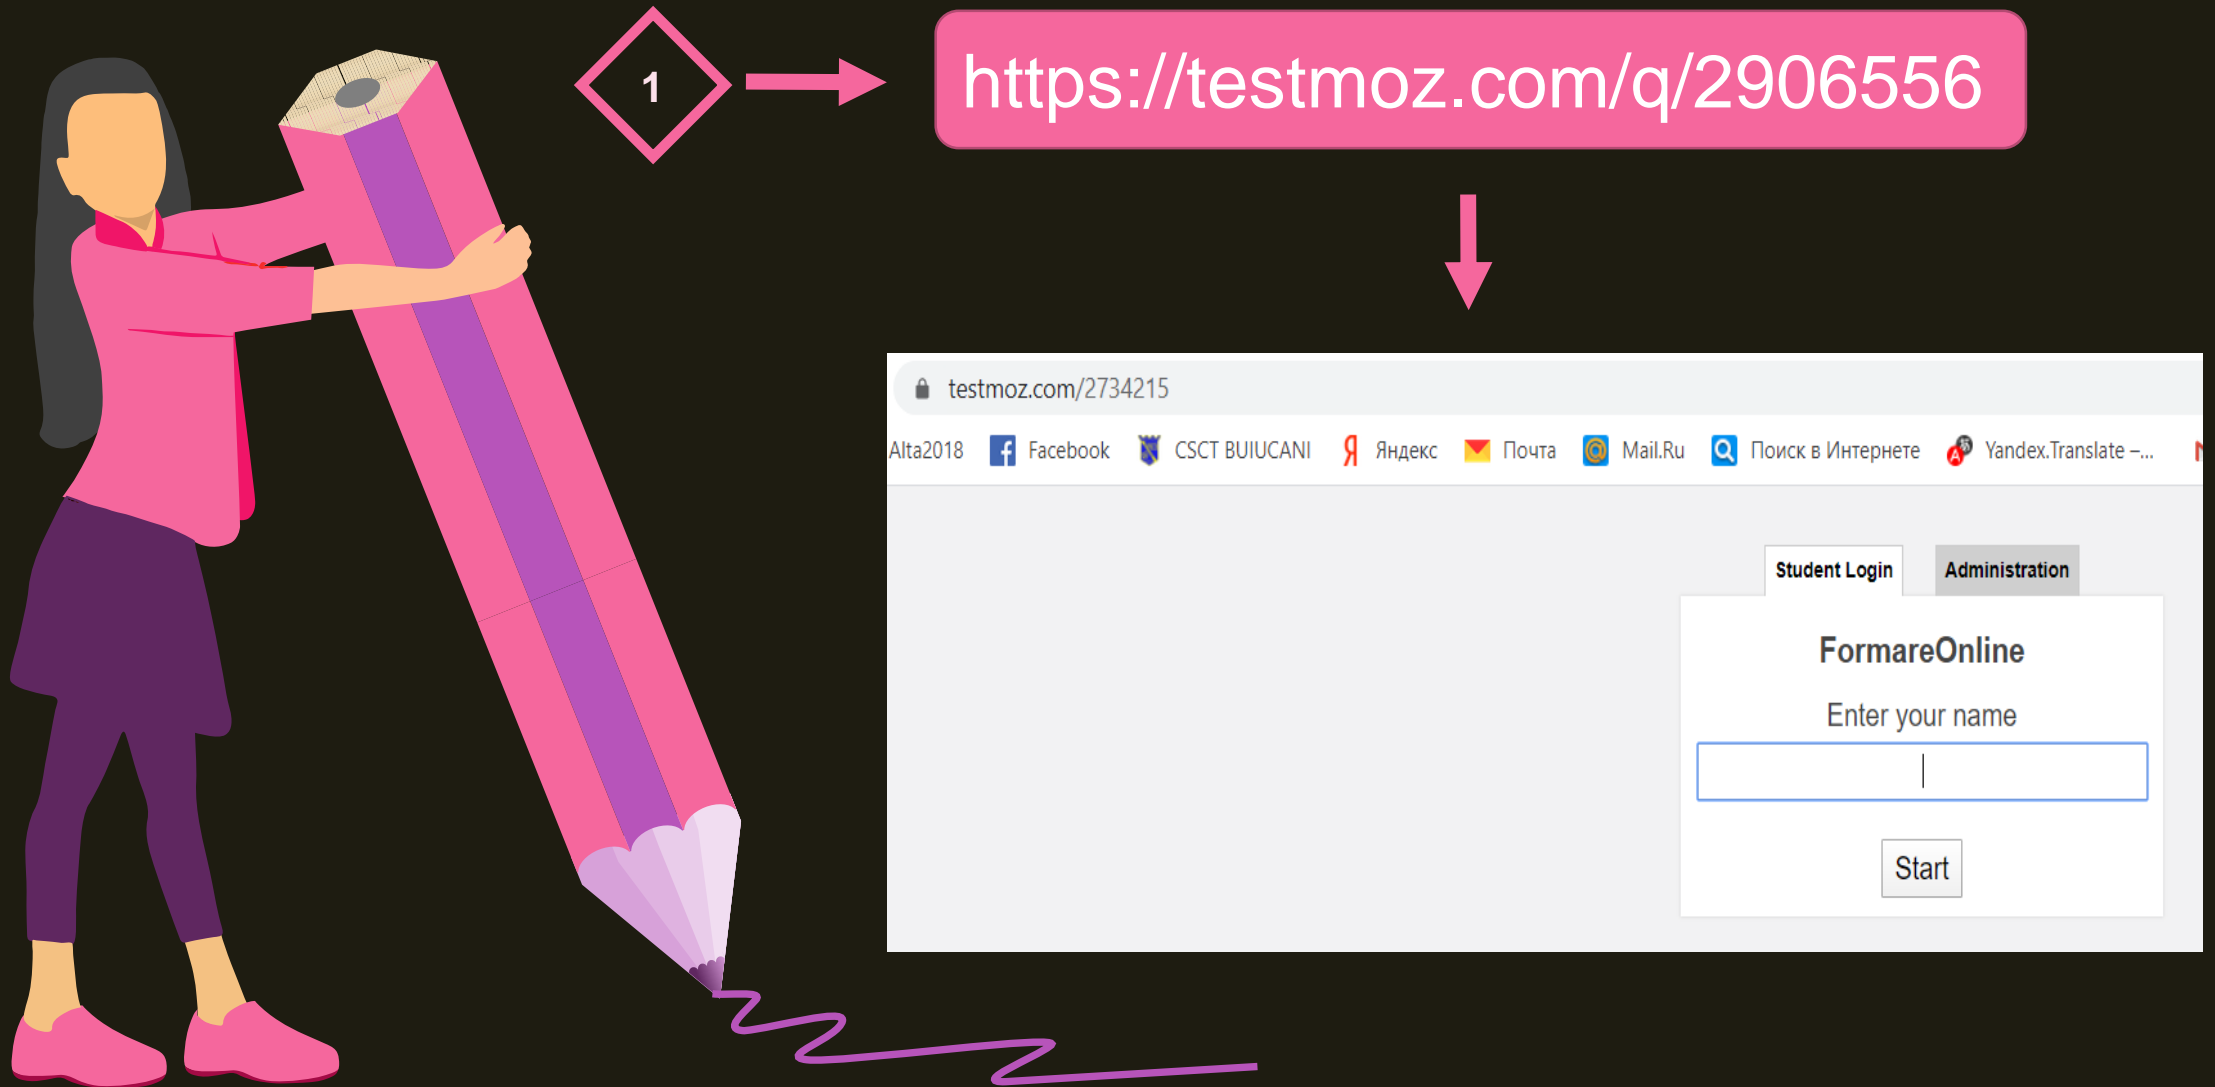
1

https://testmoz.com/q/2906556

testmoz.com/2734215

Alta2018 Facebook CSCT BUIUCANI Яндекс Почта Mail.Ru Поиск в Интернете Yandex.Translate –...

Student Login Administration

FormareOnline

Enter your name

Start